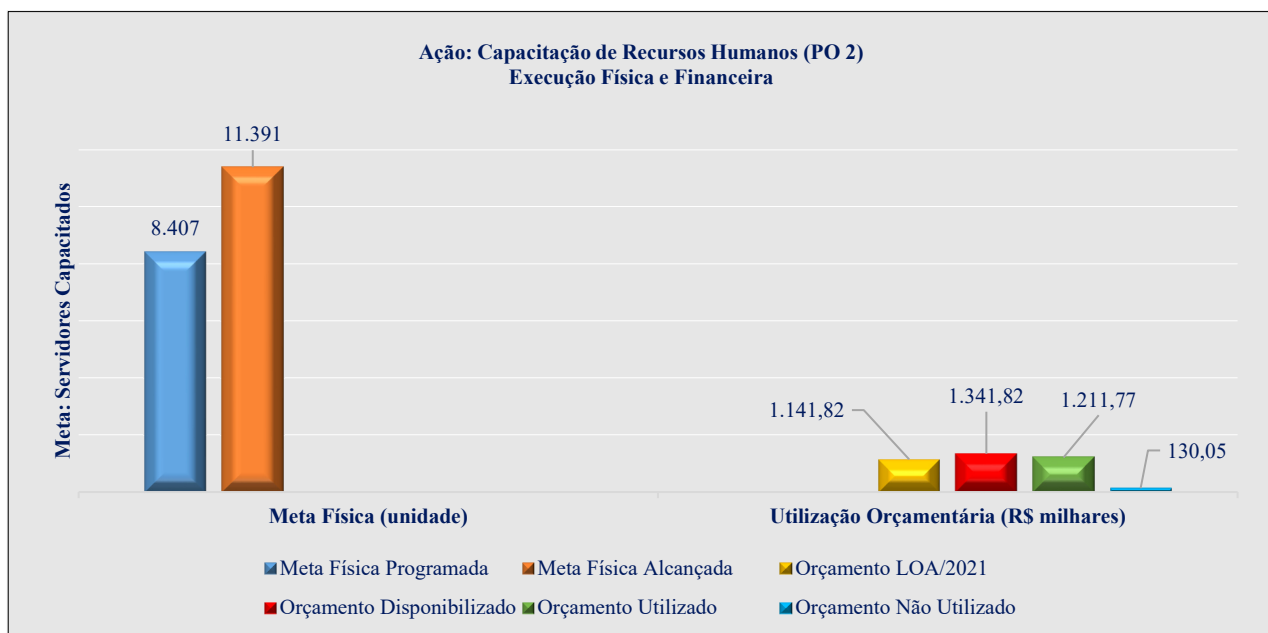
Ação: Capacitação de Recursos Humanos (PO 2)
Execução Física e Financeira

Meta: Servidores Capacitados

8.407
11.391
1.141,82
1.341,82
1.211,77
130,05

Meta Física (unidade)
Utilização Orçamentária (R$ milhares)

Meta Física Programada
Meta Física Alcançada
Orçamento LOA/2021
Orçamento Disponibilizado
Orçamento Utilizado
Orçamento Não Utilizado